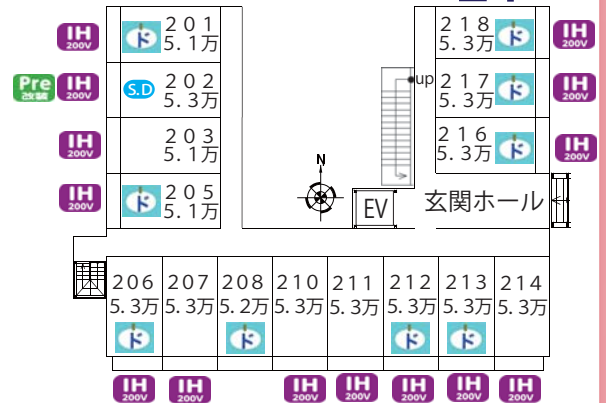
IH 200V
201
5.1万
ド

Pre 改装
IH 200V
S.D
202
5.3万

IH 200V
203
5.1万

IH 200V
205
5.1万
ド

218
5.3万
ド
IH 200V

up
217
5.3万
ド
IH 200V

216
5.3万
ド
IH 200V

N

EV

玄関ホール

206
5.3万
ド

207
5.3万

208
5.2万
ド

210
5.3万

211
5.3万

212
5.3万
ド

213
5.3万
ド

214
5.3万

IH 200V
IH 200V
IH 200V
IH 200V
IH 200V
IH 200V
IH 200V